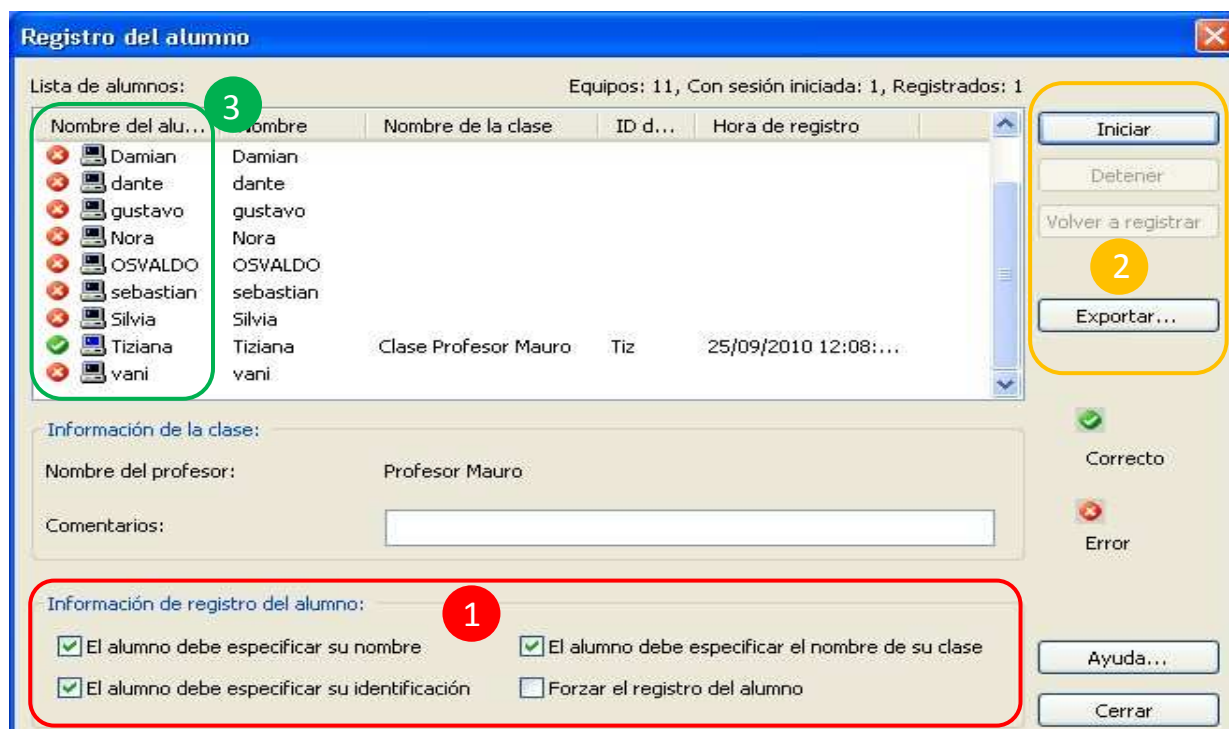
Registro del alumno

Lista de alumnos:

Equipos: 11, Con sesión iniciada: 1, Registrados: 1

3

| Nombre del alu... | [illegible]ombre | Nombre de la clase | ID d... | Hora de registro |
|---|---|---|---|---|
| Damian | Damian | | | |
| dante | dante | | | |
| gustavo | gustavo | | | |
| Nora | Nora | | | |
| OSVALDO | OSVALDO | | | |
| sebastian | sebastian | | | |
| Silvia | Silvia | | | |
| Tiziana | Tiziana | Clase Profesor Mauro | Tiz | 25/09/2010 12:08:... |
| vani | vani | | | |

Iniciar

Detener

Volver a registrar

2

Exportar...

Información de la clase:

Nombre del profesor: Profesor Mauro

Comentarios:

Correcto

Error

Información de registro del alumno:

1

El alumno debe especificar su nombre

El alumno debe especificar el nombre de su clase

El alumno debe especificar su identificación

Forzar el registro del alumno

Ayuda...

Cerrar